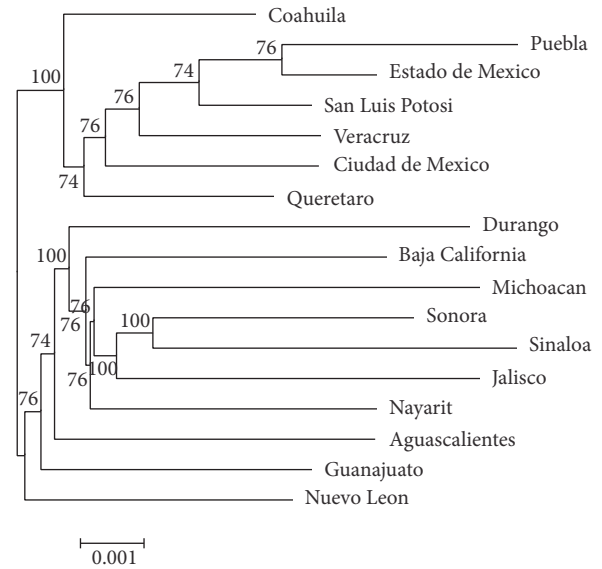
Coahuila
100
76
Puebla
74
Estado de Mexico
76
San Luis Potosi
76
Veracruz
Ciudad de Mexico
74
Queretaro
Durango
100
Baja California
Michoacan
76
76
100
Sonora
Sinaloa
74
76
100
Jalisco
76
Nayarit
Aguascalientes
Guanajuato
Nuevo Leon
0.001